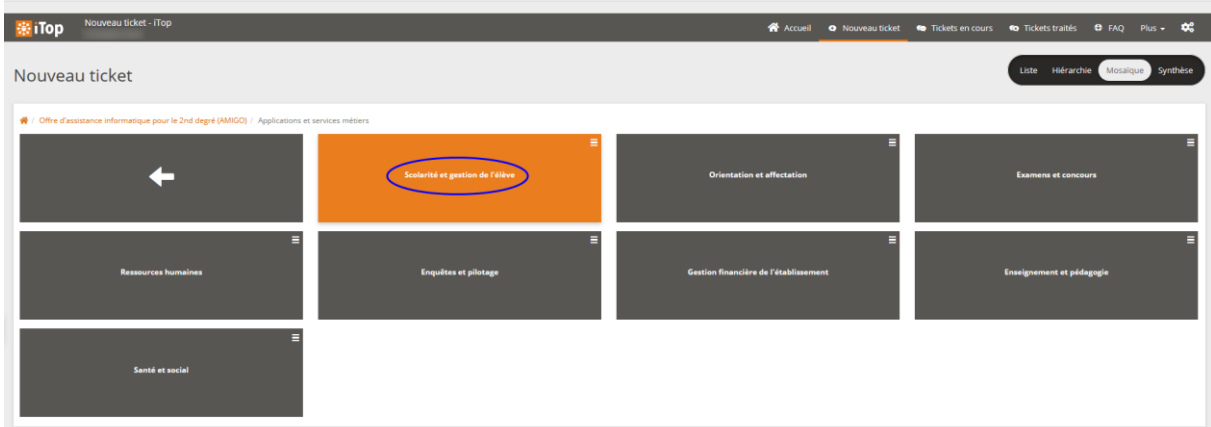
iTop Nouveau ticket - iTop

Accueil Nouveau ticket Tickets en cours Tickets traités FAQ Plus

Nouveau ticket

Liste Hiérarchie Mosaique Synthèse

Offre d'assistance informatique pour le 2nd degré (AMIGO) / Applications et services métiers

Scolarité et gestion de l'élève

Orientation et affectation

Examens et concours

Ressources humaines

Enquêtes et pilotage

Gestion financière de l'établissement

Enseignement et pédagogie

Santé et social